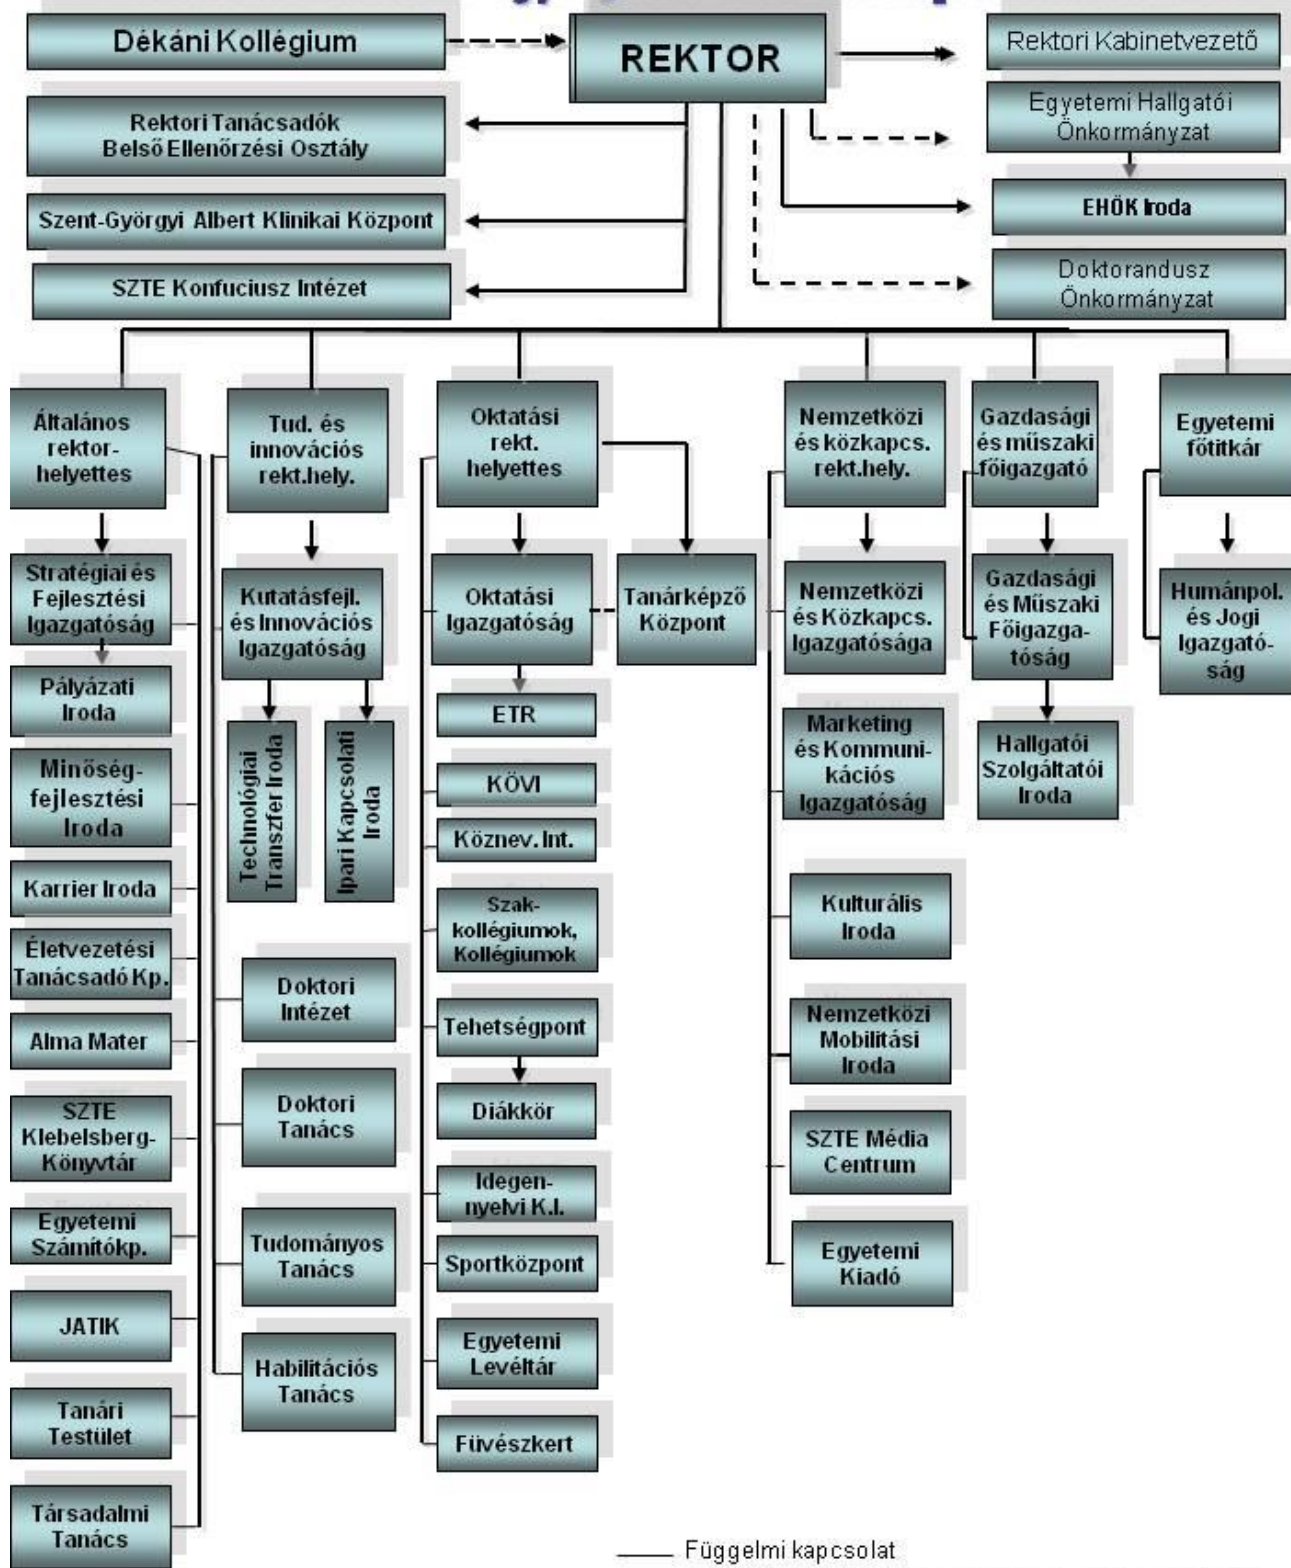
Dékáni Kollégium

REKTOR

Rektori Kabinetvezető

Egyetemi Hallgatói Önkormányzat

EHÖK Iroda

Doktorandusz Önkormányzat

Rektori Tanácsadók Belső Ellenőrzési Osztály

Szent-Györgyi Albert Klinikai Központ

SZTE Konfuciusz Intézet

Általános rektor-helyettes

Stratégiai és Fejlesztési Igazgatóság

Pályázati Iroda

Minőség-fejlesztési Iroda

Karrier Iroda

Életvezetési Tanácsadó Kp.

Alma Mater

SZTE Klebelsberg-Könyvtár

Egyetemi Számítókp.

JATIK

Tanári Testület

Társadalmi Tanács

Tud. és innovációs rekt.hely.

Kutatásfejl. és Innovációs Igazgatóság

Technológiai Transzfer Iroda

Ipari Kapcsolati Iroda

Doktori Intézet

Doktori Tanács

Tudományos Tanács

Habilitációs Tanács

Oktatási rekt. helyettes

Oktatási Igazgatóság

Tanárképző Központ

ETR

KÖVI

Köznev. Int.

Szak-kollégiumok, Kollégiumok

Tehetségpont

Diákkör

Idegen-nyelvi K.I.

Sportközpont

Egyetemi Levéltár

Füvészkert

Nemzetközi és közkapcs. rekt.hely.

Nemzetközi és Közkapcs. Igazgatósága

Marketing és Kommuni-kációs Igazgatóság

Kulturális Iroda

Nemzetközi Mobilitási Iroda

SZTE Média Centrum

Egyetemi Kiadó

Gazdasági és műszaki főigazgató

Gazdasági és Műszaki Főigazga-tóság

Hallgatói Szolgáltatói Iroda

Egyetemi főtitkár

Humánpol. és Jogi Igazgató-ság

Függelmi kapcsolat